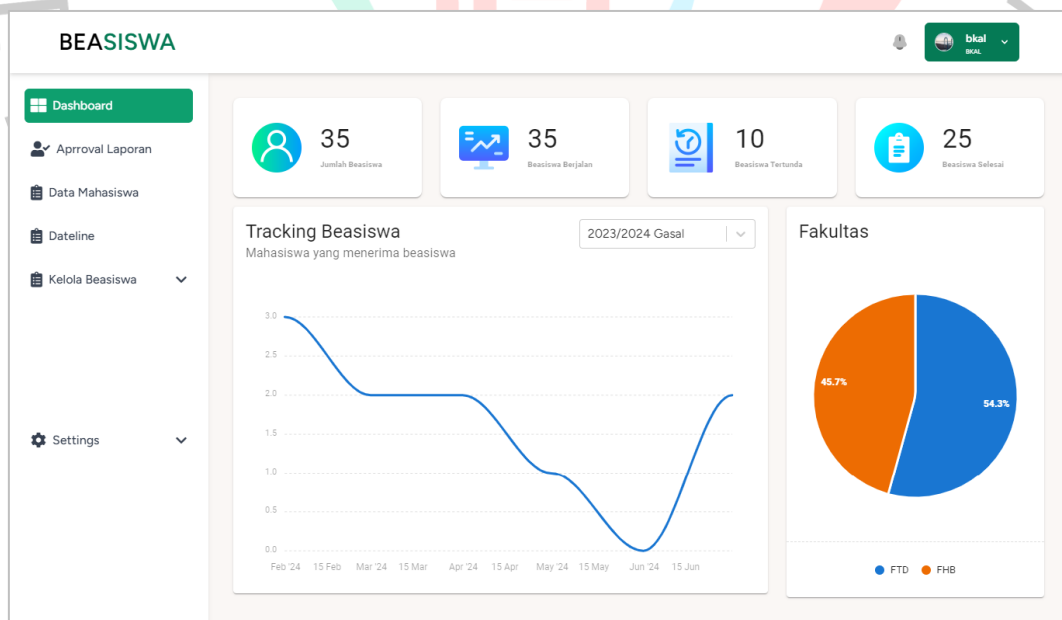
BEASISWA

bkal
BKAL

Dashboard
Aprroval Laporan
Data Mahasiswa
Dateline
Kelola Beasiswa
Settings

35
Jumlah Beasiswa

35
Beasiswa Berjalan

10
Beasiswa Tertunda

25
Beasiswa Selesai

Tracking Beasiswa
Mahasiswa yang menerima beasiswa

2023/2024 Gasal

3.0
2.5
2.0
1.5
1.0
0.5
0.0

Feb '24 15 Feb Mar '24 15 Mar Apr '24 15 Apr May '24 15 May Jun '24 15 Jun

Fakultas

45.7%
54.3%

FTD FHB